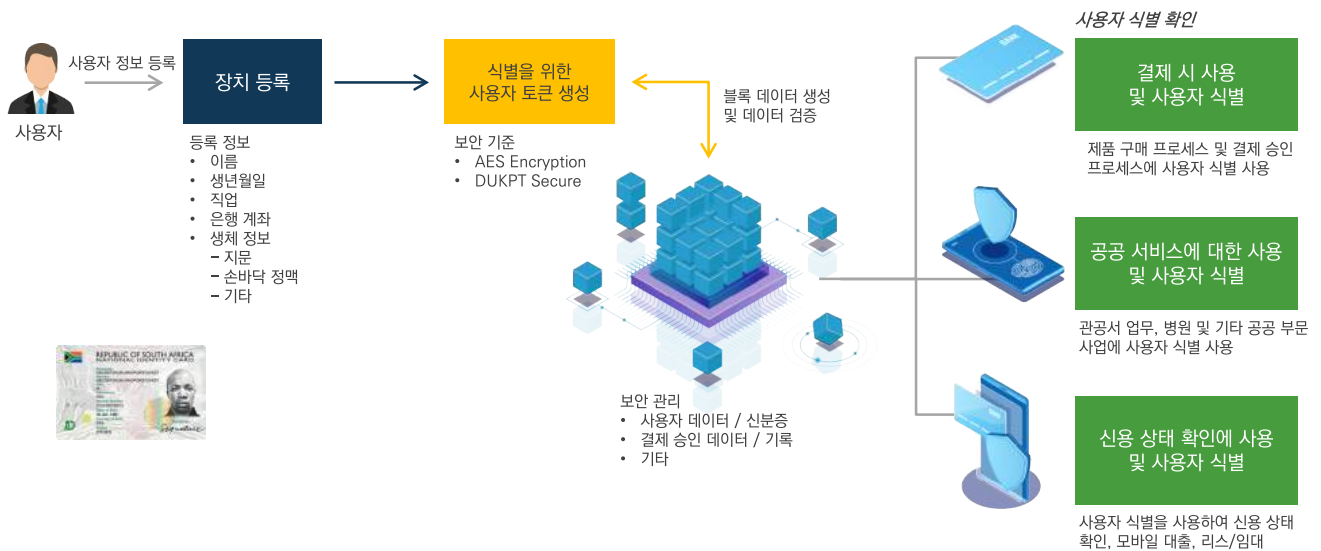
사용자 정보 등록

사용자

장치 등록

등록 정보
• 이름
• 생년월일
• 직업
• 은행 계좌
• 생체 정보
 – 지문
 – 손바닥 정맥
 – 기타

REPUBLIC OF SOUTH AFRICA
NATIONAL IDENTITY CARD

식별을 위한
사용자 토큰 생성

보안 기준
• AES Encryption
• DUKPT Secure

블록 데이터 생성
및 데이터 검증

보안 관리
• 사용자 데이터 / 신분증
• 결제 승인 데이터 / 기록
• 기타

사용자 식별 확인

결제 시 사용
및 사용자 식별

제품 구매 프로세스 및 결제 승인 프로세스에 사용자 식별 사용

공공 서비스에 대한 사용
및 사용자 식별

관공서 업무, 병원 및 기타 공공 부문 사업에 사용자 식별 사용

신용 상태 확인에 사용
및 사용자 식별

사용자 식별을 사용하여 신용 상태 확인, 모바일 대출, 리스/임대